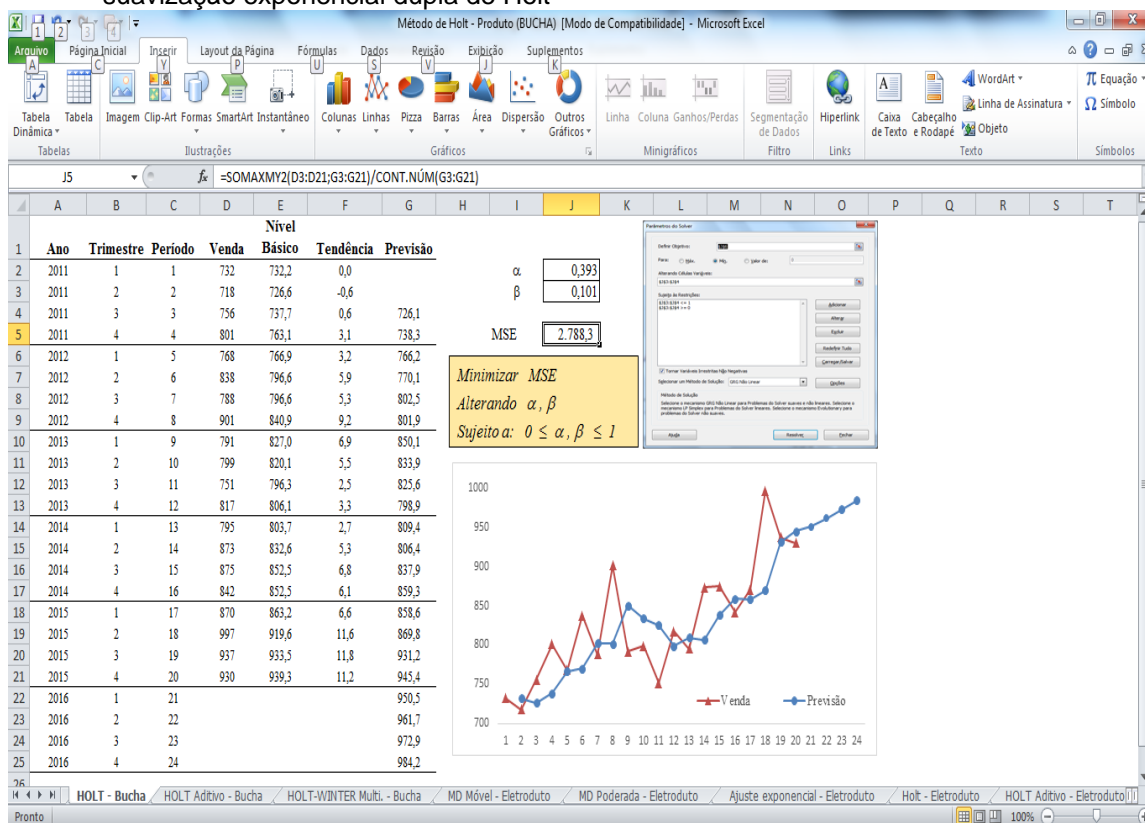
suavização exponencial dupla de Holt

Método de Holt - Produto (BUCHA) [Modo de Compatibilidade] - Microsoft Excel

Arquivo Página Inicial Inserir Layout da Página Fórmulas Dados Revisão Exibição Suplementos

Tabela Dinâmica Tabela Imagem Clip-Art Formas SmartArt Instantâneo Colunas Linhas Pizza Barras Área Dispersão Outros Gráficos Linha Coluna Ganhos/Perdas Segmentação de Dados Hiperlink Caixa de Texto Cabeçalho e Rodapé WordArt Linha de Assinatura Objeto Equação Símbolo

Tabelas Ilustrações Gráficos Minigráficos Filtro Links Texto Símbolos

J5 $f_x$ =SOMAXMY2(D3:D21;G3:G21)/CONT.NÚM(G3:G21)

| | A | B | C | D | E | F | G |
|---|---|---|---|---|---|---|---|
| 1 | Ano | Trimestre | Período | Venda | Nível Básico | Tendência | Previsão |
| 2 | 2011 | 1 | 1 | 732 | 732,2 | 0,0 | |
| 3 | 2011 | 2 | 2 | 718 | 726,6 | -0,6 | |
| 4 | 2011 | 3 | 3 | 756 | 737,7 | 0,6 | 726,1 |
| 5 | 2011 | 4 | 4 | 801 | 763,1 | 3,1 | 738,3 |
| 6 | 2012 | 1 | 5 | 768 | 766,9 | 3,2 | 766,2 |
| 7 | 2012 | 2 | 6 | 838 | 796,6 | 5,9 | 770,1 |
| 8 | 2012 | 3 | 7 | 788 | 796,6 | 5,3 | 802,5 |
| 9 | 2012 | 4 | 8 | 901 | 840,9 | 9,2 | 801,9 |
| 10 | 2013 | 1 | 9 | 791 | 827,0 | 6,9 | 850,1 |
| 11 | 2013 | 2 | 10 | 799 | 820,1 | 5,5 | 833,9 |
| 12 | 2013 | 3 | 11 | 751 | 796,3 | 2,5 | 825,6 |
| 13 | 2013 | 4 | 12 | 817 | 806,1 | 3,3 | 798,9 |
| 14 | 2014 | 1 | 13 | 795 | 803,7 | 2,7 | 809,4 |
| 15 | 2014 | 2 | 14 | 873 | 832,6 | 5,3 | 806,4 |
| 16 | 2014 | 3 | 15 | 875 | 852,5 | 6,8 | 837,9 |
| 17 | 2014 | 4 | 16 | 842 | 852,5 | 6,1 | 859,3 |
| 18 | 2015 | 1 | 17 | 870 | 863,2 | 6,6 | 858,6 |
| 19 | 2015 | 2 | 18 | 997 | 919,6 | 11,6 | 869,8 |
| 20 | 2015 | 3 | 19 | 937 | 933,5 | 11,8 | 931,2 |
| 21 | 2015 | 4 | 20 | 930 | 939,3 | 11,2 | 945,4 |
| 22 | 2016 | 1 | 21 | | | | 950,5 |
| 23 | 2016 | 2 | 22 | | | | 961,7 |
| 24 | 2016 | 3 | 23 | | | | 972,9 |
| 25 | 2016 | 4 | 24 | | | | 984,2 |

$\alpha$ 0,393
$\beta$ 0,101
MSE 2.788,3

Minimizar MSE
Alterando $\alpha , \beta$
Sujeito a: $0 \leq \alpha , \beta \leq 1$

Parâmetros do Solver
Definir Objetivo: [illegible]
Para: Máx. Mín. Valor de: 0
Alterando Células Variáveis: $J$3:$J$4
Sujeito às Restrições:
$J$3:$J$4 <= 1
$J$3:$J$4 >= 0
Adicionar Alterar Excluir Redefinir Tudo Carregar/Salvar
Tornar Variáveis Irrestritas Não Negativas
Selecionar um Método de Solução: GRG Não Linear Opções
Método de Solução
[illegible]
Ajuda Resolver Fechar

1000
950
900
850
800
750
700
1 2 3 4 5 6 7 8 9 10 11 12 13 14 15 16 17 18 19 20 21 22 23 24
Venda Previsão

HOLT - Bucha HOLT Aditivo - Bucha HOLT-WINTER Multi. - Bucha MD Móvel - Eletroduto MD Poderada - Eletroduto Ajuste exponencial - Eletroduto Holt - Eletroduto HOLT Aditivo - Eletroduto
Pronto 100%